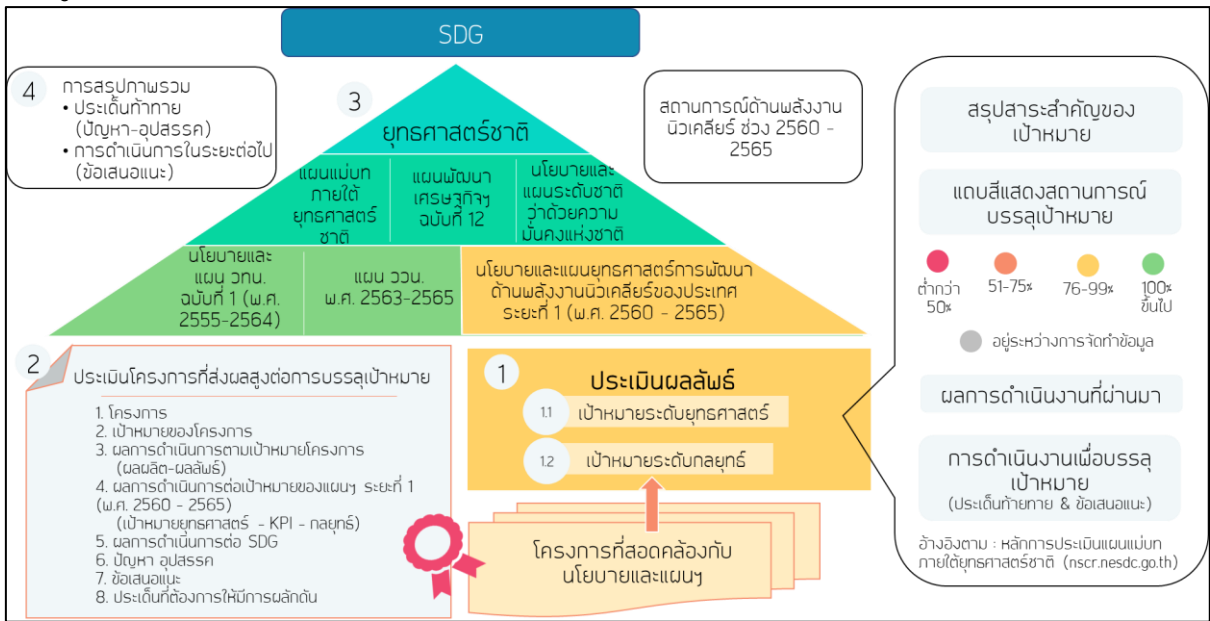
SDG

4 การสรุปภาพรวม
• ประเด็นท้าทาย (ปัญหา-อุปสรรค)
• การดำเนินการในระยะต่อไป (ข้อเสนอแนะ)

3 ยุทธศาสตร์ชาติ

แผนแม่บทภายใต้ยุทธศาสตร์ชาติ

แผนพัฒนาเศรษฐกิจฯ ฉบับที่ 12

นโยบายและแผนระดับชาติว่าด้วยความมั่นคงแห่งชาติ

นโยบายและแผน วทน. ฉบับที่ 1 (พ.ศ. 2555-2564)

แผน ววน. พ.ศ. 2563-2565

นโยบายและแผนยุทธศาสตร์การพัฒนาด้านพลังงานนิวเคลียร์ของประเทศ ระยะที่ 1 (พ.ศ. 2560 - 2565)

สถานการณ์ด้านพลังงานนิวเคลียร์ ช่วง 2560 - 2565

2 ประเมินโครงการที่ส่งผลสูงต่อการบรรลุเป้าหมาย

1. โครงการ
2. เป้าหมายของโครงการ
3. ผลการดำเนินการตามเป้าหมายโครงการ (ผลผลิต-ผลลัพธ์)
4. ผลการดำเนินการต่อเป้าหมายของแผนฯ ระยะที่ 1 (พ.ศ. 2560 - 2565) (เป้าหมายยุทธศาสตร์ - KPI - กลยุทธ์)
5. ผลการดำเนินการต่อ SDG
6. ปัญหา อุปสรรค
7. ข้อเสนอแนะ
8. ประเด็นที่ต้องการให้มีการผลักดัน

1 ประเมินผลลัพธ์
1.1 เป้าหมายระดับยุทธศาสตร์
1.2 เป้าหมายระดับกลยุทธ์

โครงการที่สอดคล้องกับนโยบายและแผนฯ

สรุปสาระสำคัญของเป้าหมาย

แถบสีแสดงสถานการณ์บรรลุเป้าหมาย

ต่ำกว่า 50%
51-75%
76-99%
100% ขึ้นไป

อยู่ระหว่างการจัดทำข้อมูล

ผลการดำเนินงานที่ผ่านมา

การดำเนินงานเพื่อบรรลุเป้าหมาย
(ประเด็นท้าทาย & ข้อเสนอแนะ)

อ้างอิงตาม : หลักการประเมินแผนแม่บทภายใต้ยุทธศาสตร์ชาติ (nscr.nesdc.go.th)